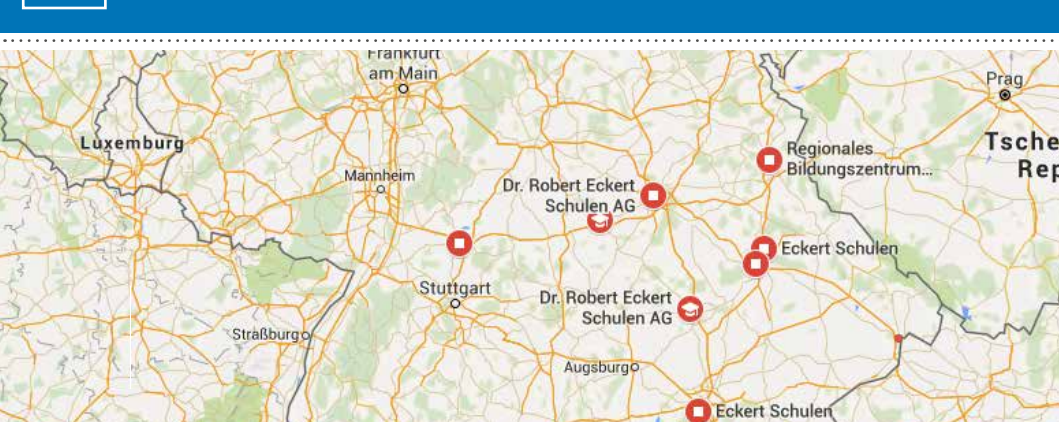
Frankfurt am Main

Prag

Luxemburg

Tsche Rep

Regionales Bildungszentrum...

Mannheim

Dr. Robert Eckert Schulen AG

Eckert Schulen

Stuttgart

Dr. Robert Eckert Schulen AG

Straßburg

Augsburg

Eckert Schulen